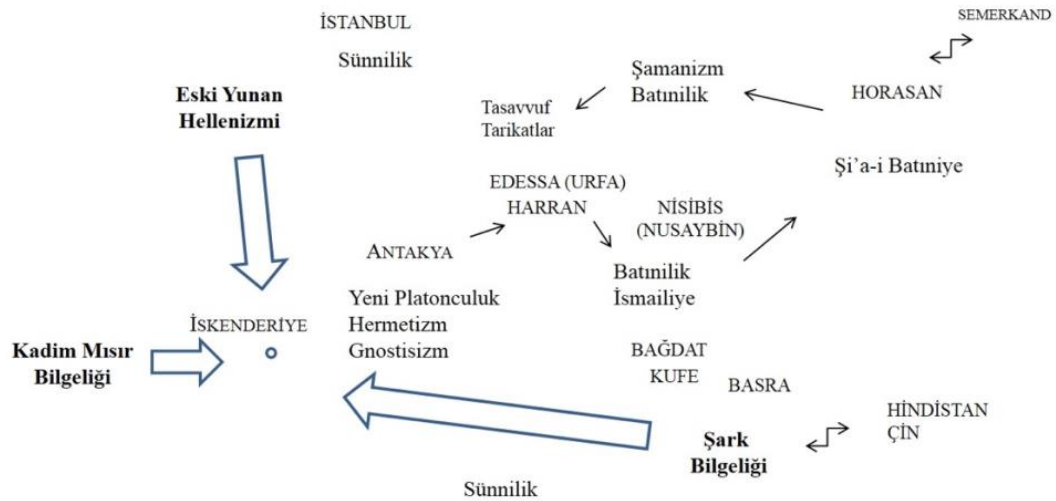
İSTANBUL

Sünnilik

SEMERKAND

Eski Yunan Hellenizmi

Şamanizm
Batınilik

HORASAN

Tasavvuf
Tarikatlar

Şi'a-i Batıniye

EDESSA (URFA)
HARRAN

NİSİBİS
(NUSAYBİN)

ANTAKYA

Batınilik
İsmailiye

Yeni Platonculuk
Hermetizm
Gnostisizm

İSKENDERİYE

Kadim Mısır Bilgeliği

BAĞDAT
KUFE

BASRA

HİNDİSTAN
ÇİN

Şark Bilgeliği

Sünnilik